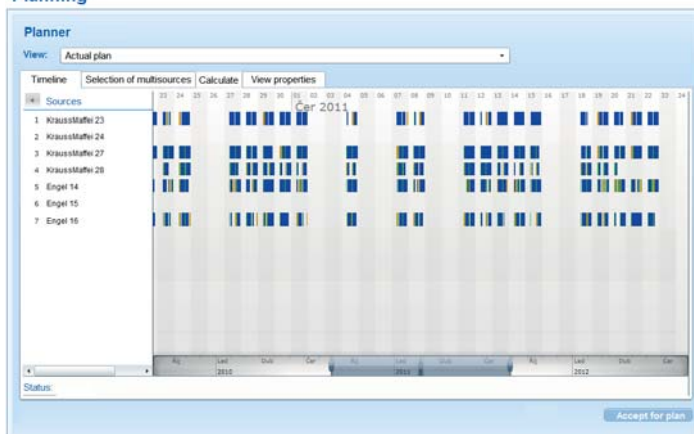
Planning

Planner

View: Actual plan

Timeline | Selection of multisources | Calculate | View properties

Sources

1 KraussMaffei 23
2 KraussMaffei 24
3 KraussMaffei 27
4 KraussMaffei 28
5 Engel 14
6 Engel 15
7 Engel 16

23 24 25 26 27 28 29 30 01 02 03 04 05 06 07 08 09 10 11 12 13 14 15 16 17 18 19 20 21 22 23 24

Čer 2011

Říj Led Dub Čer Říj Led Dub Čer Říj Led Dub Čer
2010 2011 2012

Status:

Accept for plan